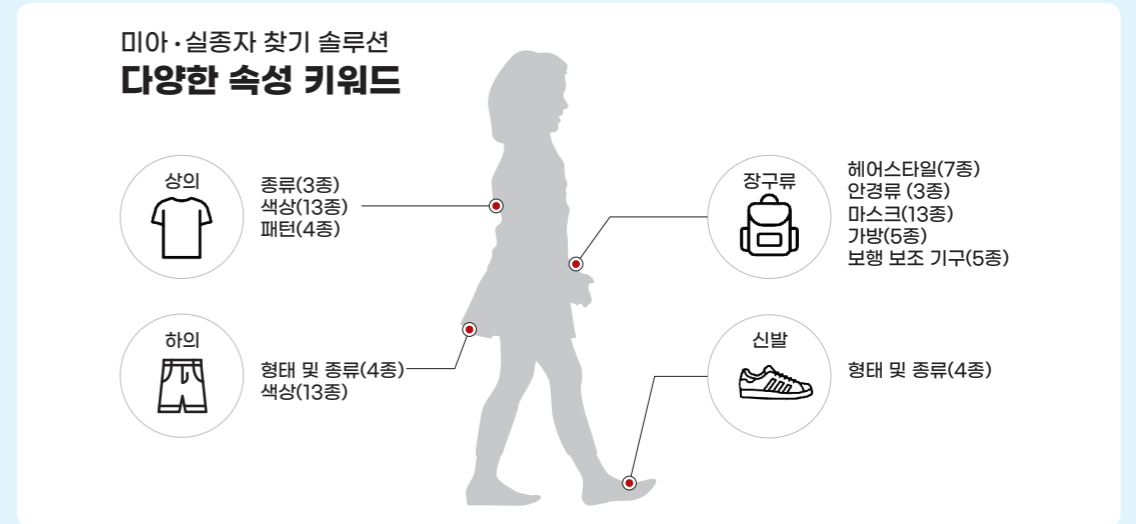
미아·실종자 찾기 솔루션
다양한 속성 키워드

상의

종류(3종)
색상(13종)
패턴(4종)

하의

형태 및 종류(4종)
색상(13종)

장구류

헤어스타일(7종)
안경류 (3종)
마스크(13종)
가방(5종)
보행 보조 기구(5종)

신발

형태 및 종류(4종)